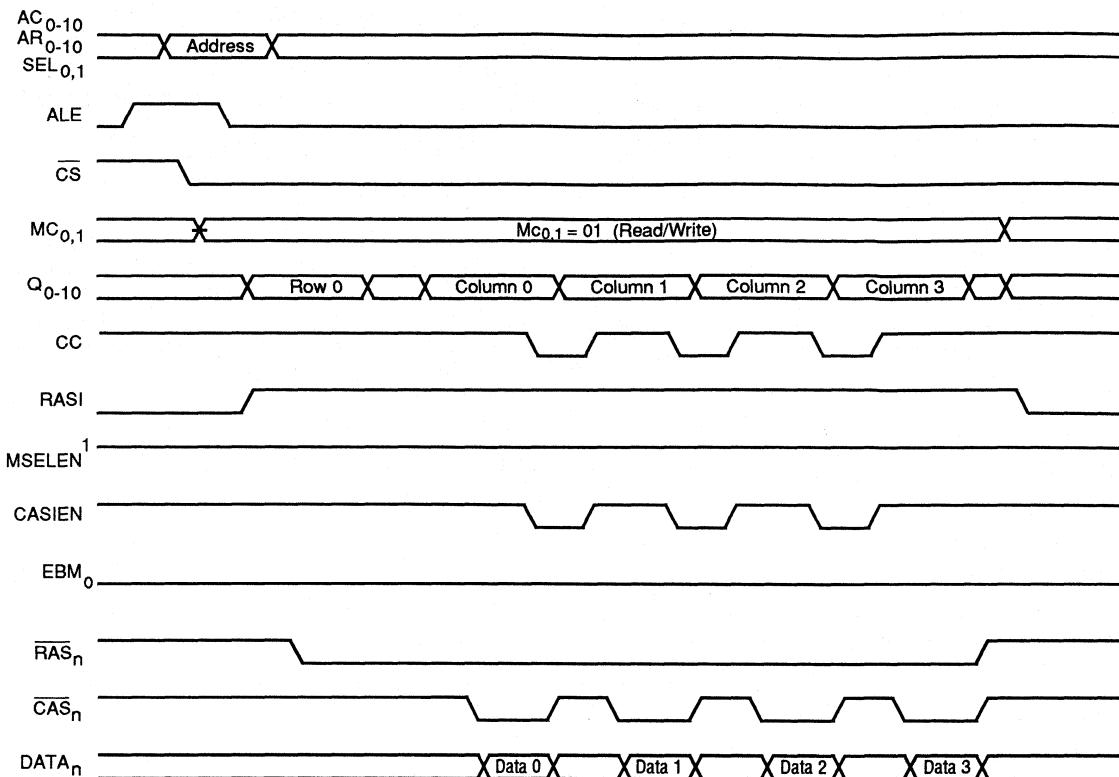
$AC_{0-10}$
$AR_{0-10}$
$SEL_{0,1}$
Address
ALE
$\overline{CS}$
$MC_{0,1}$
$Mc_{0,1}$ = 01 (Read/Write)
$Q_{0-10}$
Row 0
Column 0
Column 1
Column 2
Column 3
CC
RASI
$MSELEN^1$
CASIEN
$EBM_0$
$\overline{RAS}_n$
$\overline{CAS}_n$
$DATA_n$
Data 0
Data 1
Data 2
Data 3